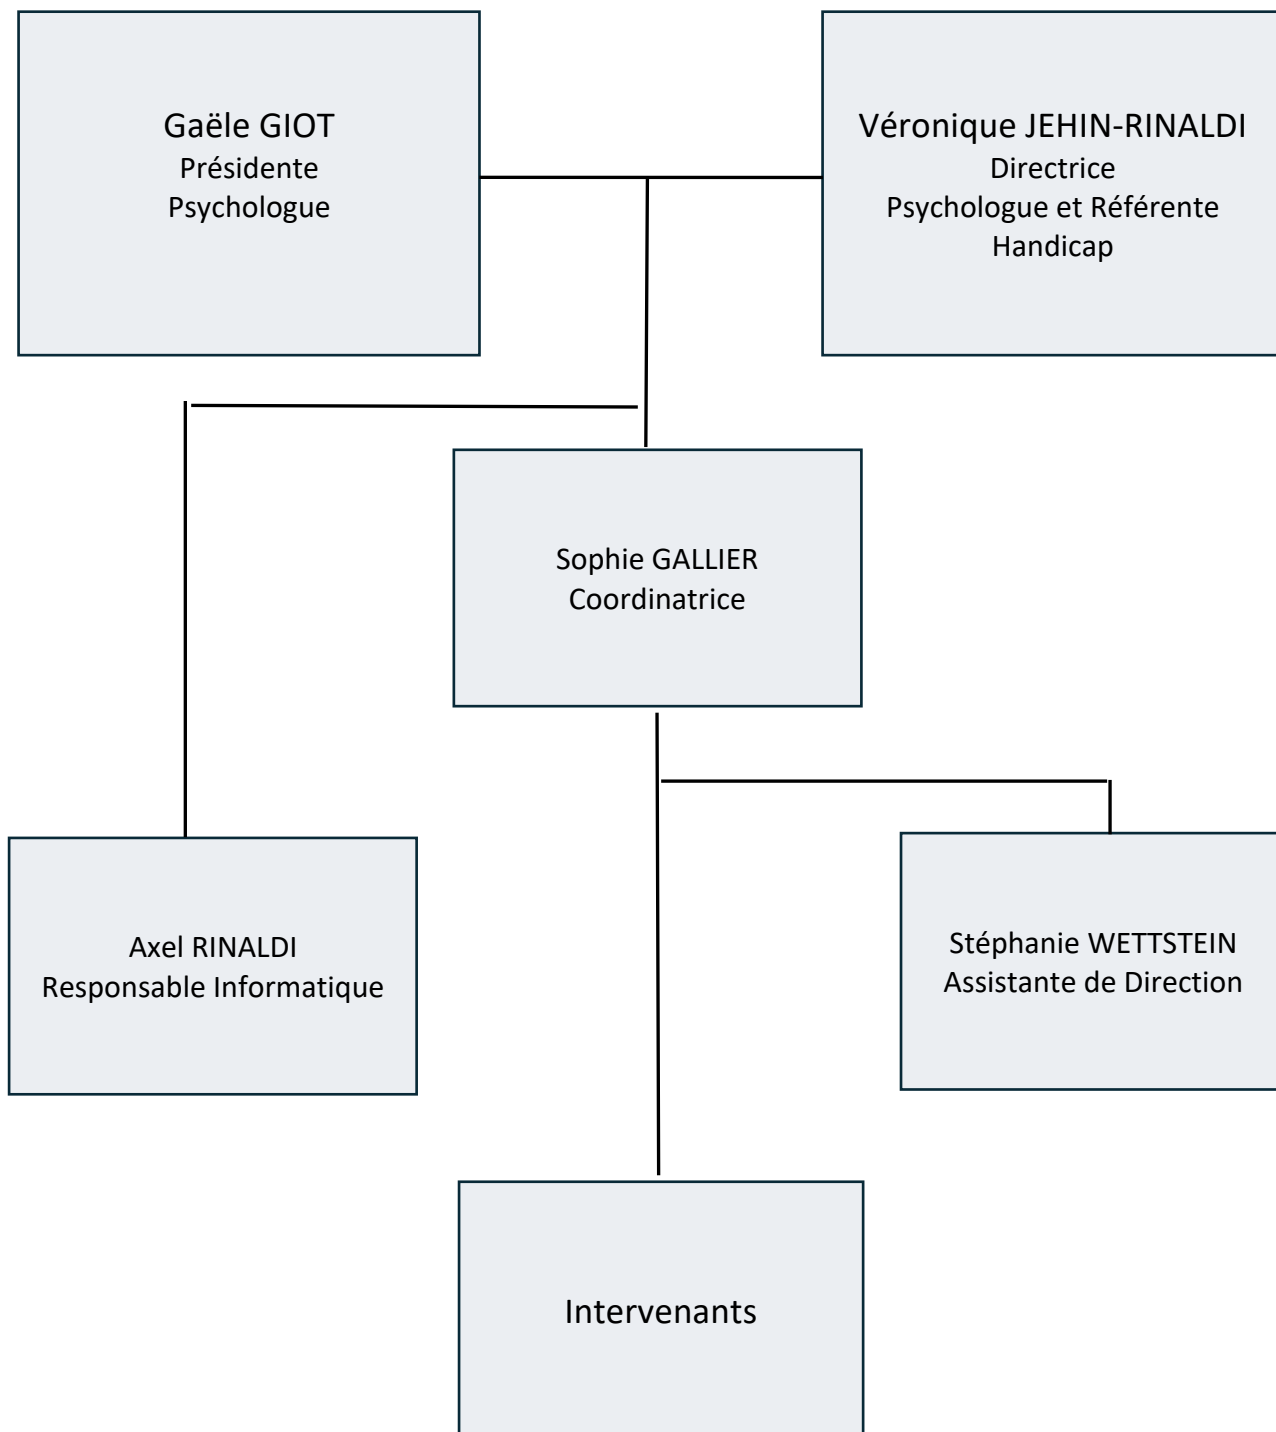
Gaële GIOT
Présidente
Psychologue

Véronique JEHIN-RINALDI
Directrice
Psychologue et Référente Handicap

Sophie GALLIER
Coordinatrice

Axel RINALDI
Responsable Informatique

Stéphanie WETTSTEIN
Assistante de Direction

Intervenants